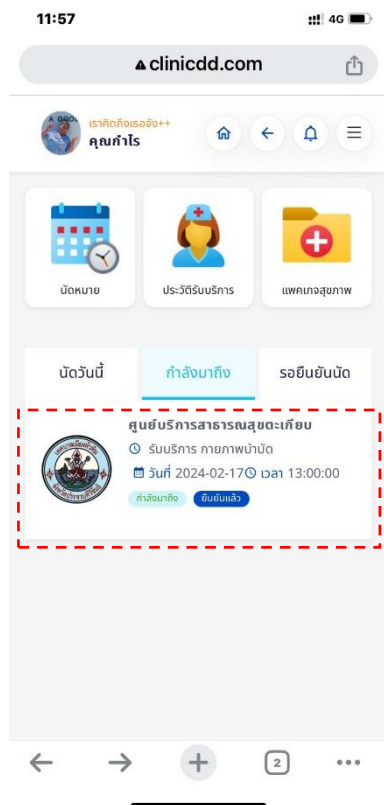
11:57

4G

clinicdd.com

เราคิดถึงเธอจัง++
คุณกำไร

นัดหมาย

ประวัติรับบริการ

แพคเกจสุขภาพ

นัดวันนี้

กำลังมาถึง

รอยืนยันนัด

ศูนย์บริการสาธารณสุขตะเคียน

รับบริการ กายภาพบำบัด

วันที่ 2024-02-17 เวลา 13:00:00

กำลังมาถึง

ยืนยันแล้ว

2